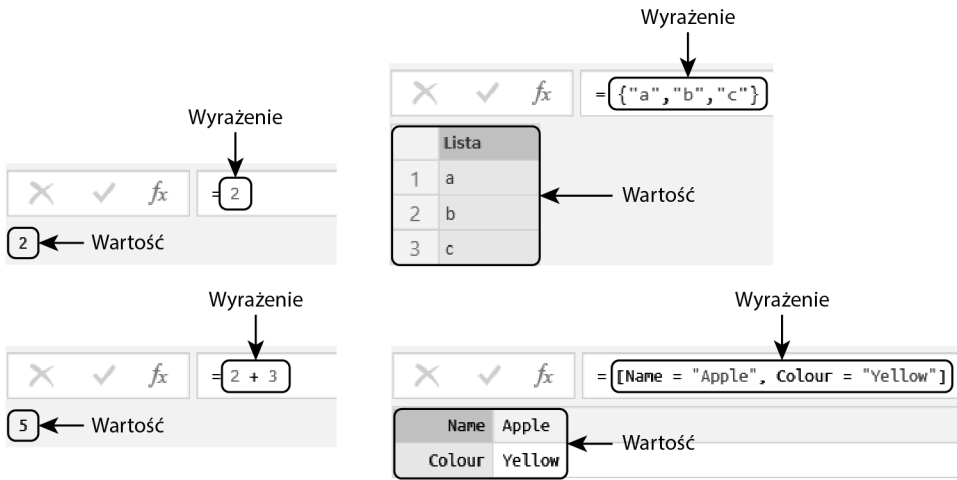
Wyrażenie

$fx$ = 2

2 Wartość

Wyrażenie

$fx$ = {"a","b","c"}

| | Lista |
|---|---|
| 1 | a |
| 2 | b |
| 3 | c |

Wartość

Wyrażenie

$fx$ = 2 + 3

5 Wartość

Wyrażenie

$fx$ = [Name = "Apple", Colour = "Yellow"]

| | |
|---|---|
| Name | Apple |
| Colour | Yellow |

Wartość